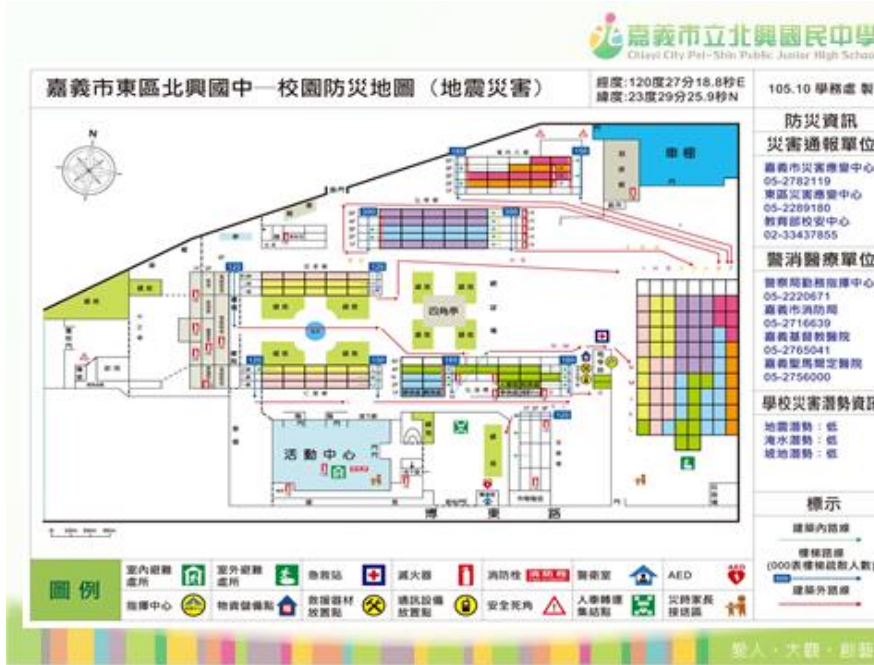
嘉義市立北興國民中學
Chiayi City Pei-Shin Public Junior High School

嘉義市東區北興國中—校園防災地圖（地震災害）

經度:120度27分18.8秒E
緯度:23度29分25.9秒N

105.10 學務處 製

N

防災資訊
災害通報單位
嘉義市災害應變中心
05-2782119
東區災害應變中心
05-2289180
教育部校安中心
02-33437855

警消醫療單位
警察局勤務指揮中心
05-2220671
嘉義市消防局
05-2716639
嘉義基督教醫院
05-2765041
嘉義聖馬爾定醫院
05-2756000

學校災害潛勢資訊
地震潛勢：低
淹水潛勢：低
坡地潛勢：低

標示
建築內路線
樓梯路線
(000表樓梯疏散人數)
建築外路線

車棚
四角亭
活動中心
博 東 路

圖 例
室內避難處所
室外避難處所
急救站
滅火器
消防栓
警衛室
AED
指揮中心
物資儲備點
救援器材放置點
通訊設備放置點
安全死角
人車轉運集結點
災時家長接送區

愛人．大器．創新